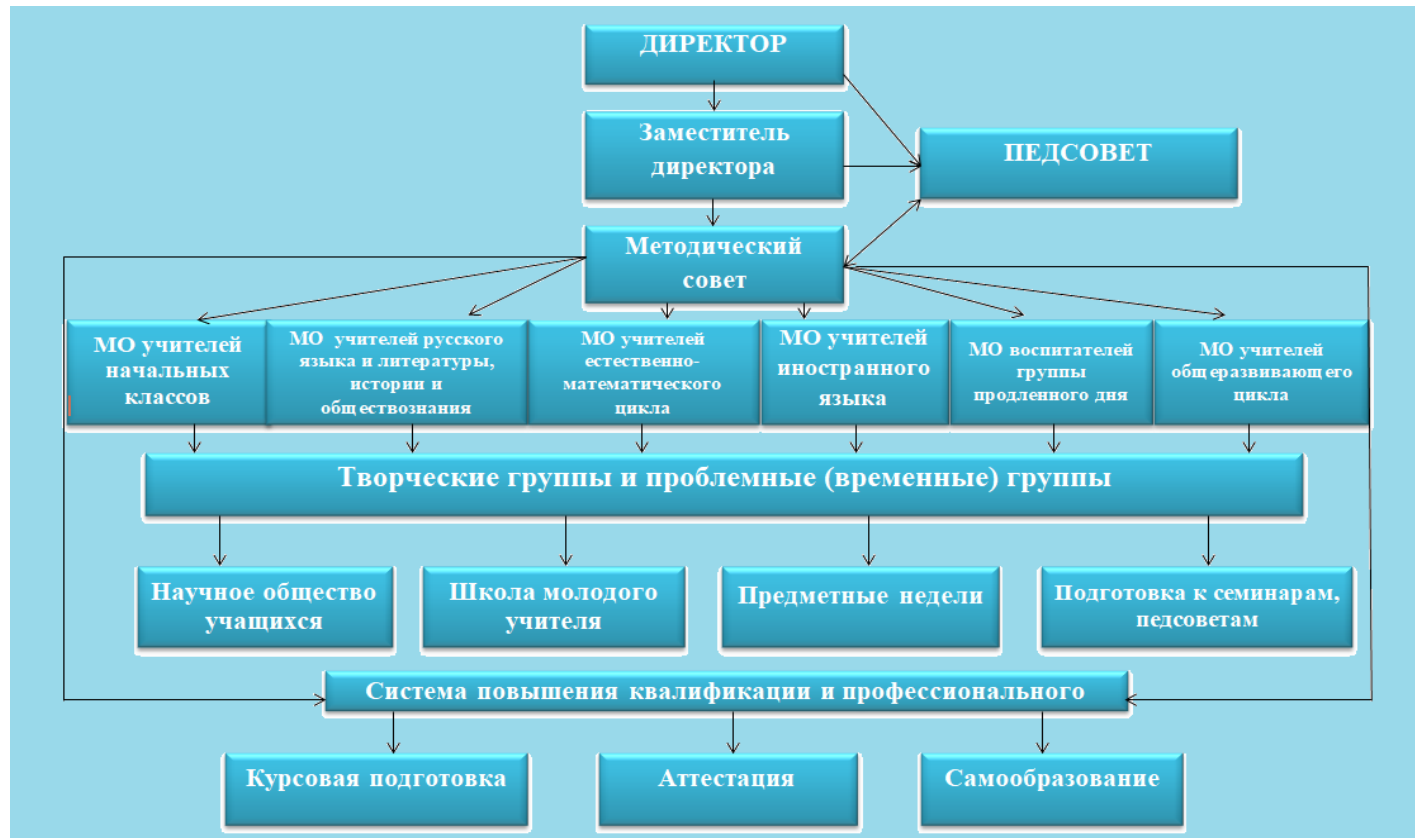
ДИРЕКТОР

Заместитель директора

ПЕДСОВЕТ

Методический совет

МО учителей начальных классов

МО учителей русского языка и литературы, истории и обществознания

МО учителей естественно-математического цикла

МО учителей иностранного языка

МО воспитателей группы продленного дня

МО учителей общеразвивающего цикла

Творческие группы и проблемные (временные) группы

Научное общество учащихся

Школа молодого учителя

Предметные недели

Подготовка к семинарам, педсоветам

Система повышения квалификации и профессионального

Курсовая подготовка

Аттестация

Самообразование